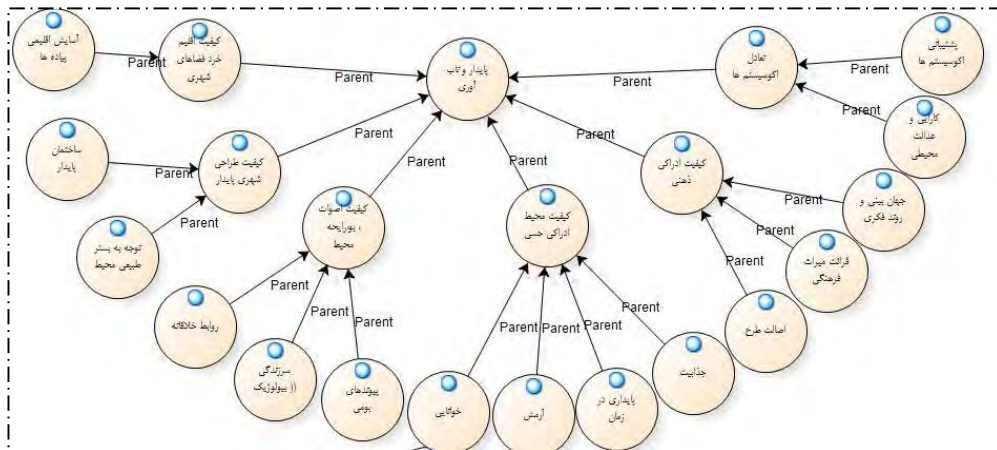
آسایش اقلیمی پیاده ها

Parent

کیفیت اقلیم خرد فضاهای شهری

Parent

پایدار و تاب آوری

Parent

تعادل اکوسیستم ها

Parent

پشتیبانی اکوسیستم ها

Parent

کارایی و عدالت محیطی

ساختمان پایدار

Parent

کیفیت طراحی شهری پایدار

Parent

Parent

Parent

Parent

کیفیت ادراکی ذهنی

Parent

جهان بینی و رشد فکری

Parent

قرائت میراث فرهنگی

Parent

اصالت طرح

توجه به بستر طبیعی محیط

Parent

کیفیت اصوات ، بورایحه محیط

کیفیت محیط ادراکی حسی

Parent

روابط خلاقانه

Parent

Parent

سرزندگی (( بیولوژیک

پیوندهای بومی

Parent

Parent

Parent

Parent

خوانایی

آرمش

پایداری در زمان

جذابیت